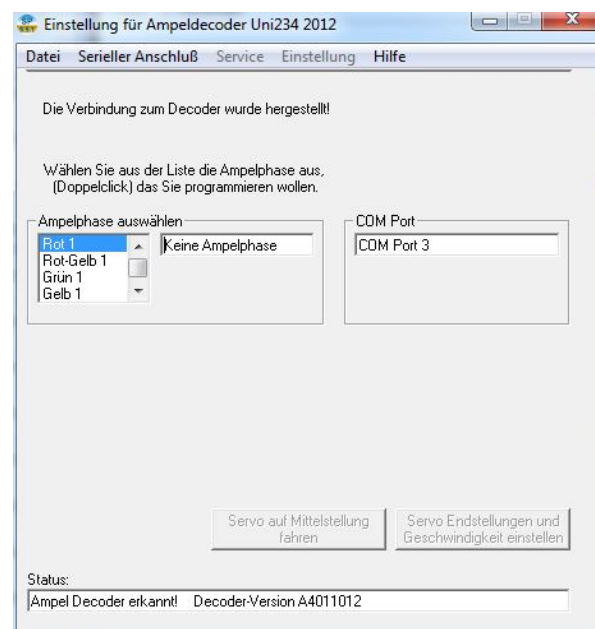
Einstellung für Ampeldecoder Uni234 2012

Datei Serieller Anschluß Service Einstellung Hilfe

Die Verbindung zum Decoder wurde hergestellt!

Wählen Sie aus der Liste die Ampelphase aus, (Doppelclick) das Sie programmieren wollen.

Ampelphase auswählen

Rot 1
Rot-Gelb 1
Grün 1
Gelb 1

Keine Ampelphase

COM Port

COM Port 3

Servo auf Mittelstellung fahren

Servo Endstellungen und Geschwindigkeit einstellen

Status:

Ampel Decoder erkannt! Decoder-Version A4011012